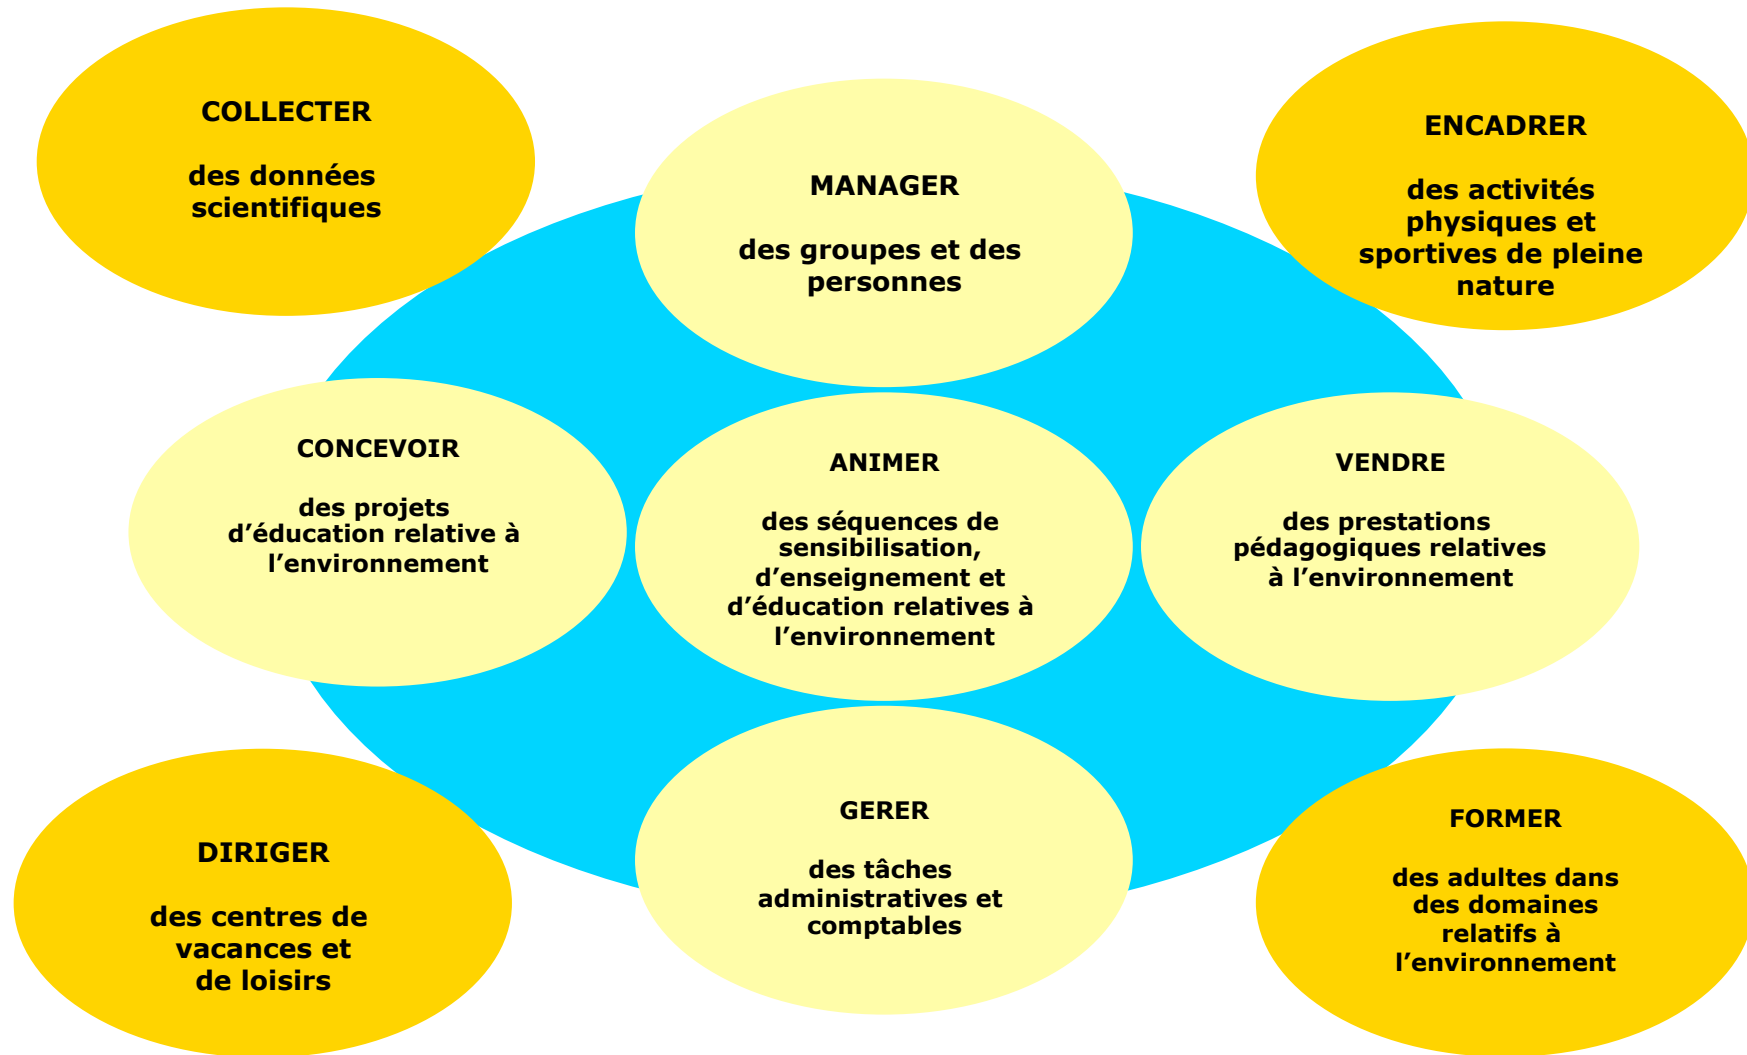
COLLECTER

des données scientifiques

MANAGER

des groupes et des personnes

ENCADRER

des activités physiques et sportives de pleine nature

CONCEVOIR

des projets d'éducation relative à l'environnement

ANIMER

des séquences de sensibilisation, d'enseignement et d'éducation relatives à l'environnement

VENDRE

des prestations pédagogiques relatives à l'environnement

DIRIGER

des centres de vacances et de loisirs

GERER

des tâches administratives et comptables

FORMER

des adultes dans des domaines relatifs à l'environnement